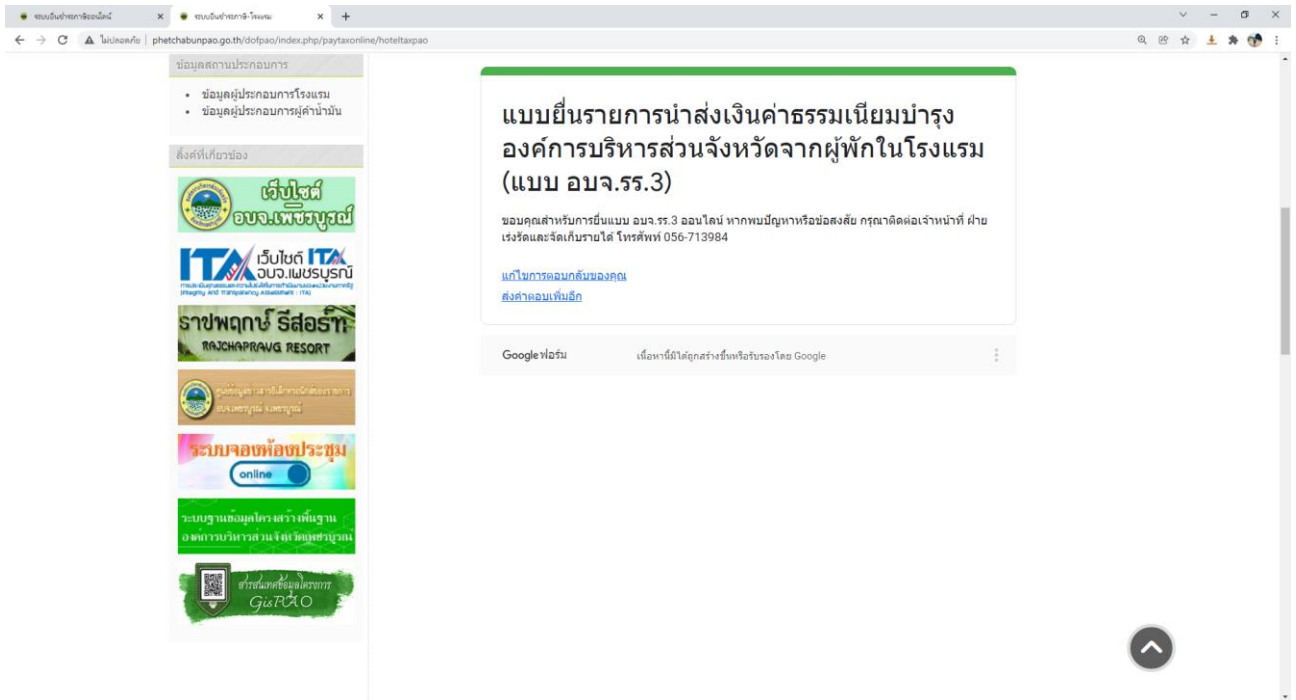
ระบบยื่นชำระภาษีออนไลน์ × ระบบยื่นชำระภาษี-โรงแรม × +

ไม่ปลอดภัย | phetchabunpao.go.th/dofpao/index.php/paytaxonline/hoteltaxpao

ข้อมูลสถานประกอบการ

• ข้อมูลผู้ประกอบการโรงแรม
• ข้อมูลผู้ประกอบการผู้ค้าน้ำมัน

ลิงค์ที่เกี่ยวข้อง

เว็บไซต์ อบจ.เพชรบูรณ์

ITA เว็บไซต์ ITA อบจ.เพชรบูรณ์

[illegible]

ราชพฤกษ์ รีสอร์ท RAJCHAPRAVG RESORT

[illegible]

ระบบจองห้องประชุม online

ระบบฐานข้อมูลโครงสร้างพื้นฐาน องค์การบริหารส่วนจังหวัดเพชรบูรณ์

ระบบสารสนเทศข้อมูลโครงการ GisPAO

แบบยื่นรายการนำส่งเงินค่าธรรมเนียมบำรุงองค์การบริหารส่วนจังหวัดจากผู้พักในโรงแรม (แบบ อบจ.รร.3)

ขอบคุณสำหรับการยื่นแบบ อบจ.รร.3 ออนไลน์ หากพบปัญหาหรือข้อสงสัย กรุณาติดต่อเจ้าหน้าที่ ฝ่ายเร่งรัดและจัดเก็บรายได้ โทรศัพท์ 056-713984

แก้ไขการตอบกลับของคุณ
ส่งคำตอบเพิ่มอีก

Google ฟอร์ม เนื้อหานี้มิได้ถูกสร้างขึ้นหรือรับรองโดย Google